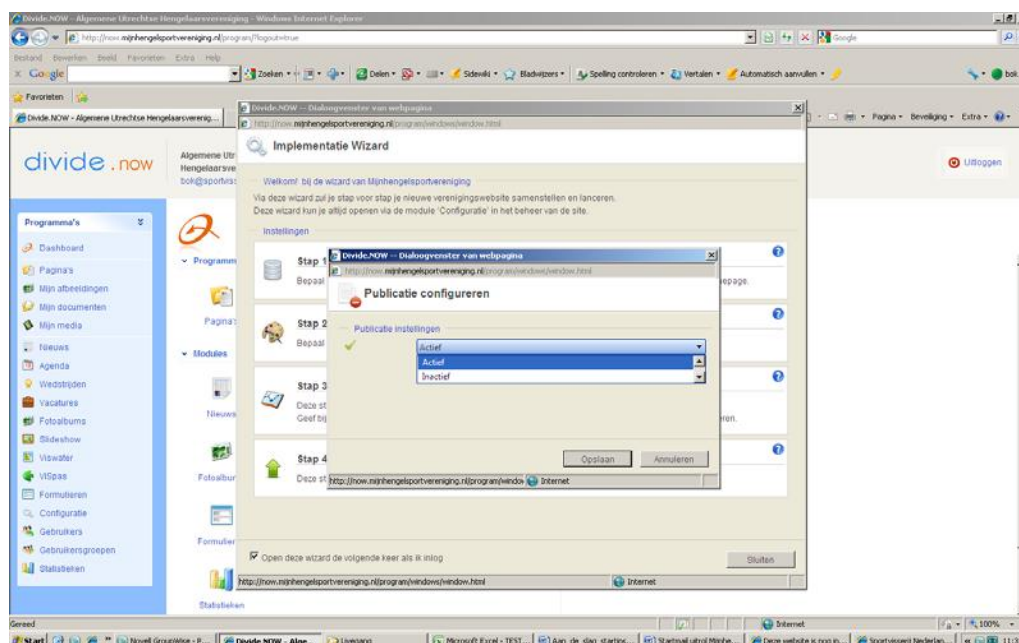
Divide.NOW - Algemene Utrechtse Hengelaarsvereniging - Windows Internet Explorer
http://now.mijnhengelsportvereniging.nl/program/?logout=true
Bestand Bewerken Beeld Favorieten Extra Help
Google
Zoeken Delen Sidewiki Bladwijzers Spelling controleren Vertalen Automatisch aanvullen
Favorieten
Divide.NOW - Algemene Utrechtse Hengelaarsverenig...
Pagina Beveiliging Extra
divide.now
Algemene Utr Hengelaarsve bok@sportvis
Uitloggen
Programma's
Dashboard
Pagina's
Mijn afbeeldingen
Mijn documenten
Mijn media
Nieuws
Agenda
Wedstrijden
Vacatures
Fotoalbums
Slideshow
Viswater
VISpas
Formulieren
Configuratie
Gebruikers
Gebruikersgroepen
Statistieken
Programm
Pagina's
Modules
Nieuws
Fotoalbur
Formulier
Statistieken
Divide.NOW -- Dialoogvenster van webpagina
http://now.mijnhengelsportvereniging.nl/program/windows/window.html
Implementatie Wizard
Welkom! bij de wizard van Mijnhengelsportvereniging
Via deze wizard zul je stap voor stap je nieuwe verenigingswebsite samenstellen en lanceren.
Deze wizard kun je altijd openen via de module 'Configuratie' in het beheer van de site.
Instellingen
Stap 1
Bepaal
epage.
Stap 2
Bepaal
Stap 3
Deze st
Geef bij
ren.
Stap 4
Deze st
Open deze wizard de volgende keer als ik inlog
Sluiten
http://now.mijnhengelsportvereniging.nl/program/windows/window.html
Internet
Divide.NOW -- Dialoogvenster van webpagina
http://now.mijnhengelsportvereniging.nl/program/windows/window.html
Publicatie configureren
Publicatie instellingen
Actief
Actief
Inactief
Opslaan
Annuleren
http://now.mijnhengelsportvereniging.nl/program/windov
Internet
Gereed
Internet
100%
Start
Novell GroupWise - P...
Divide.NOW - Alge...
Livegang
Microsoft Excel - TEST...
Aan de slag starting...
Startmail uitrol Mijnhe...
Deze website is nog in...
Sportvisserij Nederlan...